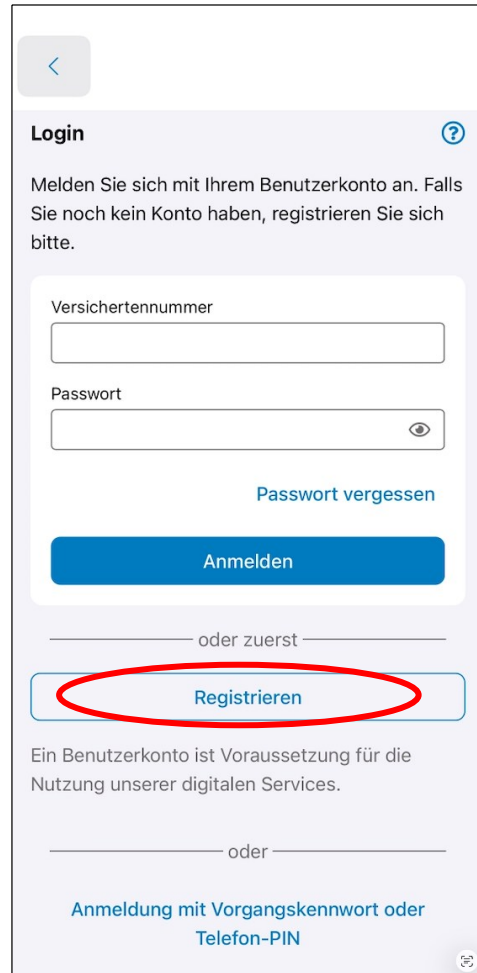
<

Login ?

Melden Sie sich mit Ihrem Benutzerkonto an. Falls Sie noch kein Konto haben, registrieren Sie sich bitte.

Versichertennummer

Passwort

Passwort vergessen

Anmelden

oder zuerst

Registrieren

Ein Benutzerkonto ist Voraussetzung für die Nutzung unserer digitalen Services.

oder

Anmeldung mit Vorgangskennwort oder Telefon-PIN